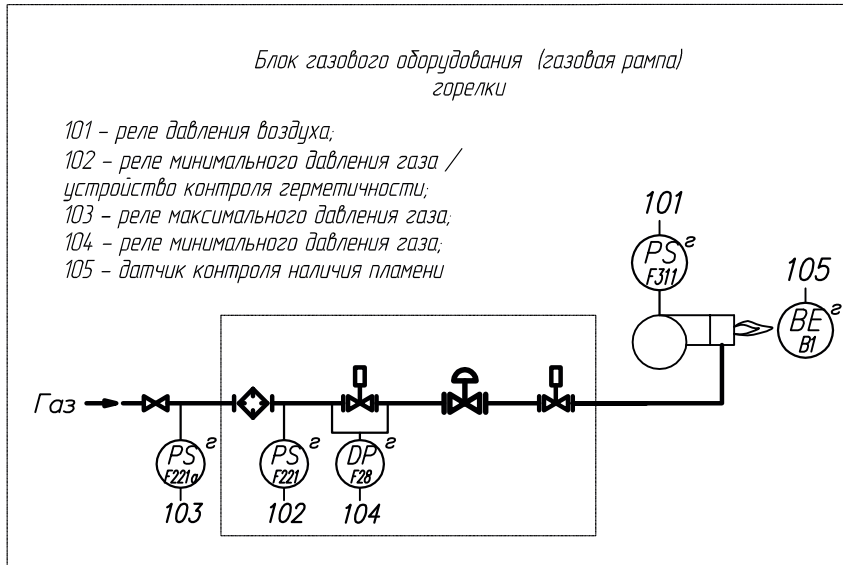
Блок газового оборудования (газовая рампа) горелки

101 – реле давления воздуха;
102 – реле минимального давления газа / устройство контроля герметичности;
103 – реле максимального давления газа;
104 – реле минимального давления газа;
105 – датчик контроля наличия пламени

101
PS г
F311

105
BE г
B1

Газ

PS г
F221a
103

PS г
F221
102

DP г
F28
104